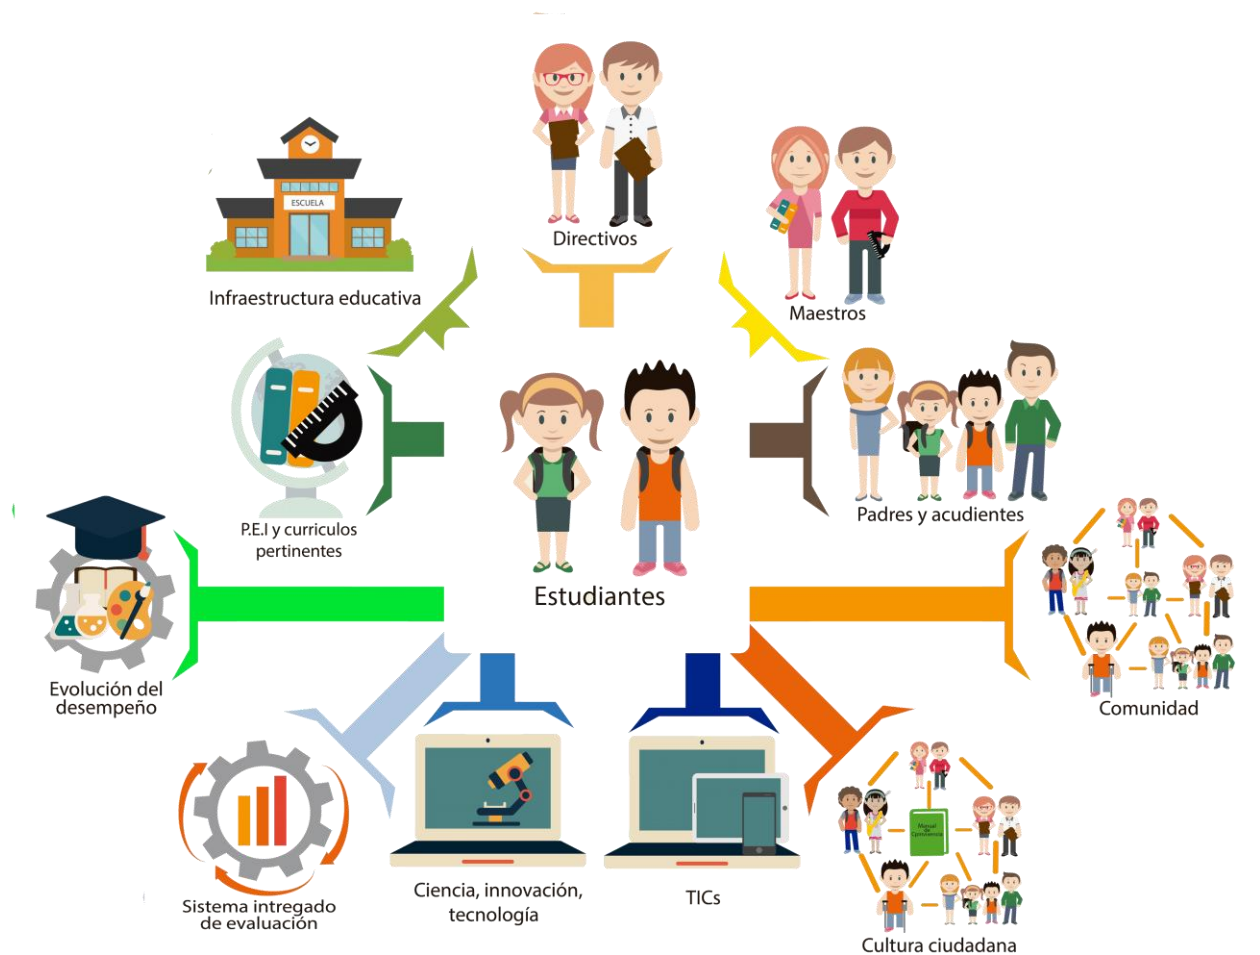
ESCUELA

Infraestructura educativa

Directivos

Maestros

P.E.I y curriculos pertinentes

Estudiantes

Padres y acudientes

Evolución del desempeño

Comunidad

Sistema intregado de evaluación

Ciencia, innovación, tecnología

TICs

Manual de Convivencia

Cultura ciudadana